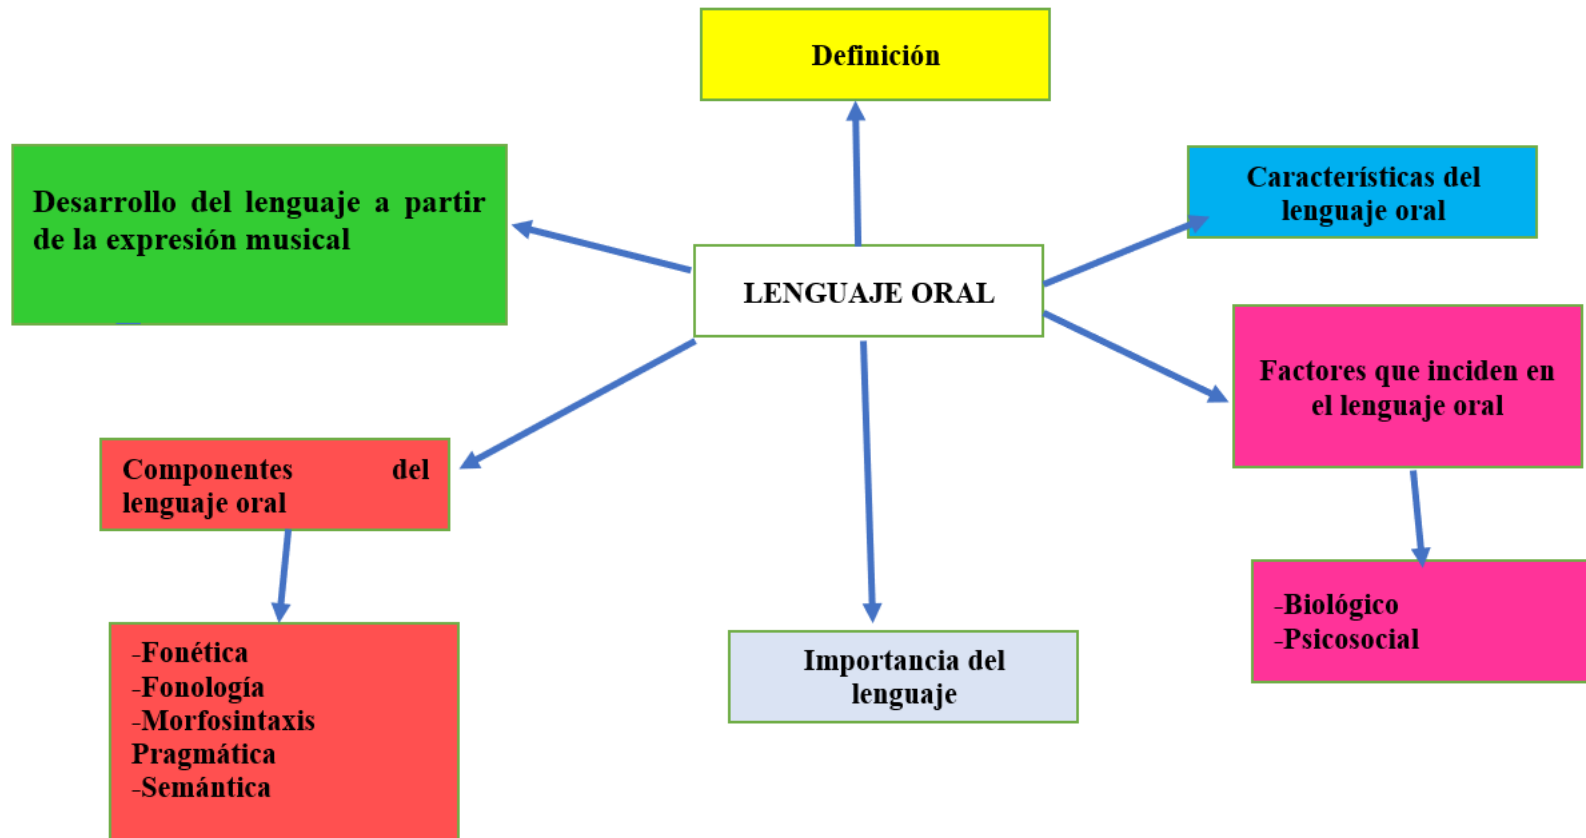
Definición

Desarrollo del lenguaje a partir de la expresión musical

LENGUAJE ORAL

Características del lenguaje oral

Factores que inciden en el lenguaje oral

Componentes del lenguaje oral

-Fonética
-Fonología
-Morfosintaxis
Pragmática
-Semántica

Importancia del lenguaje

-Biológico
-Psicosocial